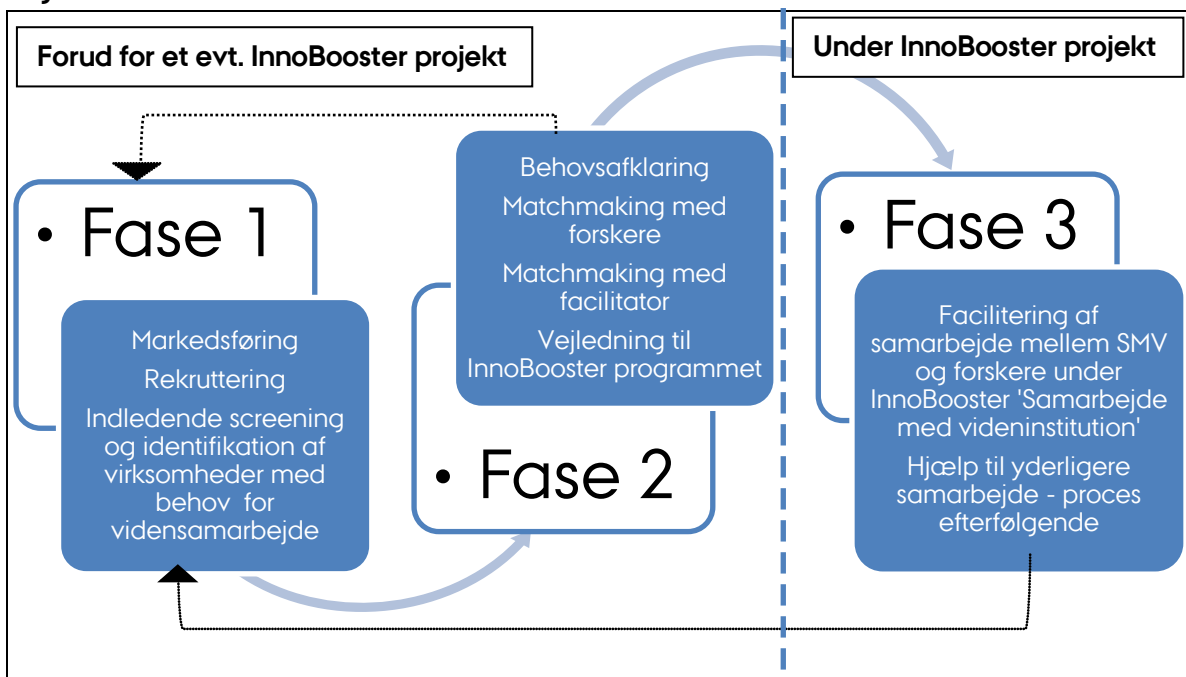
Forud for et evt. InnoBooster projekt

Under InnoBooster projekt

• Fase 1

Markedsføring

Rekruttering

Indledende screening og identifikation af virksomheder med behov for vidensamarbejde

Behovsafklaring

Matchmaking med forskere

Matchmaking med facilitator

Vejledning til InnoBooster programmet

• Fase 2

• Fase 3

Facilitering af samarbejde mellem SMV og forskere under InnoBooster 'Samarbejde med videninstitution'

Hjælp til yderligere samarbejde - proces efterfølgende